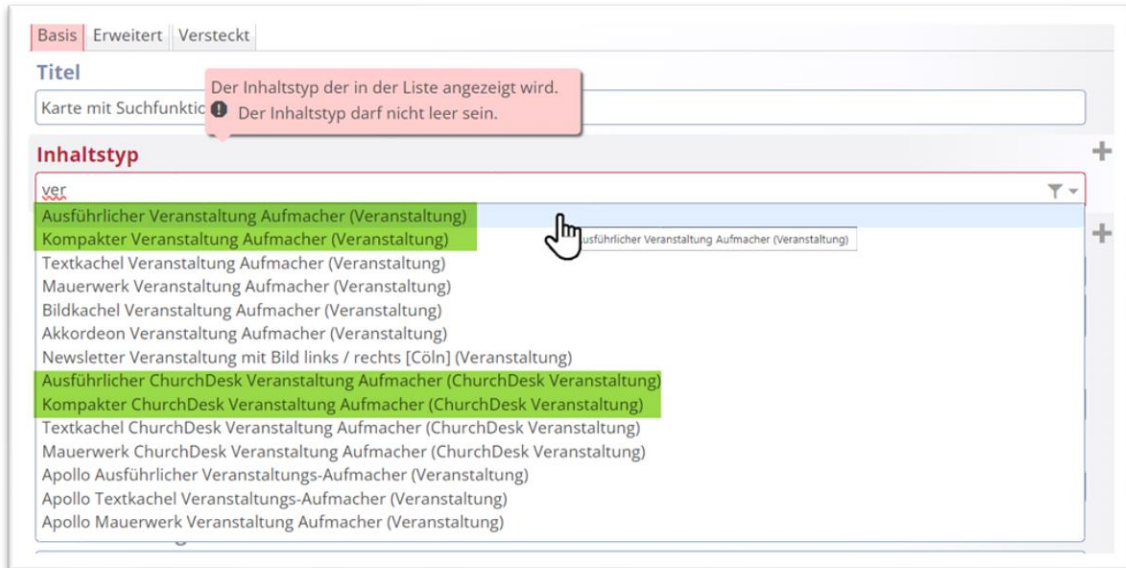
Basis | Erweitert | Versteckt

Titel

Karte mit Suchfunktic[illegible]

Der Inhaltstyp der in der Liste angezeigt wird.
Der Inhaltstyp darf nicht leer sein.

Inhaltstyp

ver

Ausführlicher Veranstaltung Aufmacher (Veranstaltung)
Kompakter Veranstaltung Aufmacher (Veranstaltung)
Textkachel Veranstaltung Aufmacher (Veranstaltung)
Mauerwerk Veranstaltung Aufmacher (Veranstaltung)
Bildkachel Veranstaltung Aufmacher (Veranstaltung)
Akkordeon Veranstaltung Aufmacher (Veranstaltung)
Newsletter Veranstaltung mit Bild links / rechts [Cöln] (Veranstaltung)
Ausführlicher ChurchDesk Veranstaltung Aufmacher (ChurchDesk Veranstaltung)
Kompakter ChurchDesk Veranstaltung Aufmacher (ChurchDesk Veranstaltung)
Textkachel ChurchDesk Veranstaltung Aufmacher (ChurchDesk Veranstaltung)
Mauerwerk ChurchDesk Veranstaltung Aufmacher (ChurchDesk Veranstaltung)
Apollo Ausführlicher Veranstaltungs-Aufmacher (Veranstaltung)
Apollo Textkachel Veranstaltungs-Aufmacher (Veranstaltung)
Apollo Mauerwerk Veranstaltung Aufmacher (Veranstaltung)

usführlicher Veranstaltung Aufmacher (Veranstaltung)